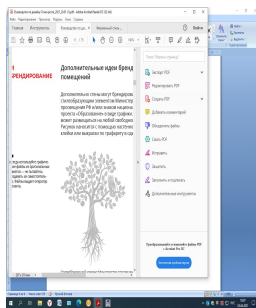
Файл Редактирование Просмотр Подпись Окно Справка

Главная Инструменты

ФЕНДИРОВАНИЕ

Дополнительные идеи бренд помещений

Дополнительные стены могут брендирова (для изображения элементов Министер просвещения РФ и/или знаков национа проекта «Образование» и/или графическ может размещаться на любой свободно Рисунок наносится с помощью наклеиван клейки или выполняется графически в ц

Экспорт PDF

Редактировать PDF

Создать PDF

Добавить комментарий

Объединить файлы

Сжать PDF

Редактировать

Защитить

Заполнить и подписать

Дополнительные инструменты

Преобразование и изменение файлов PDF с Acrobat Pro DC

Бесплатная пробная версия